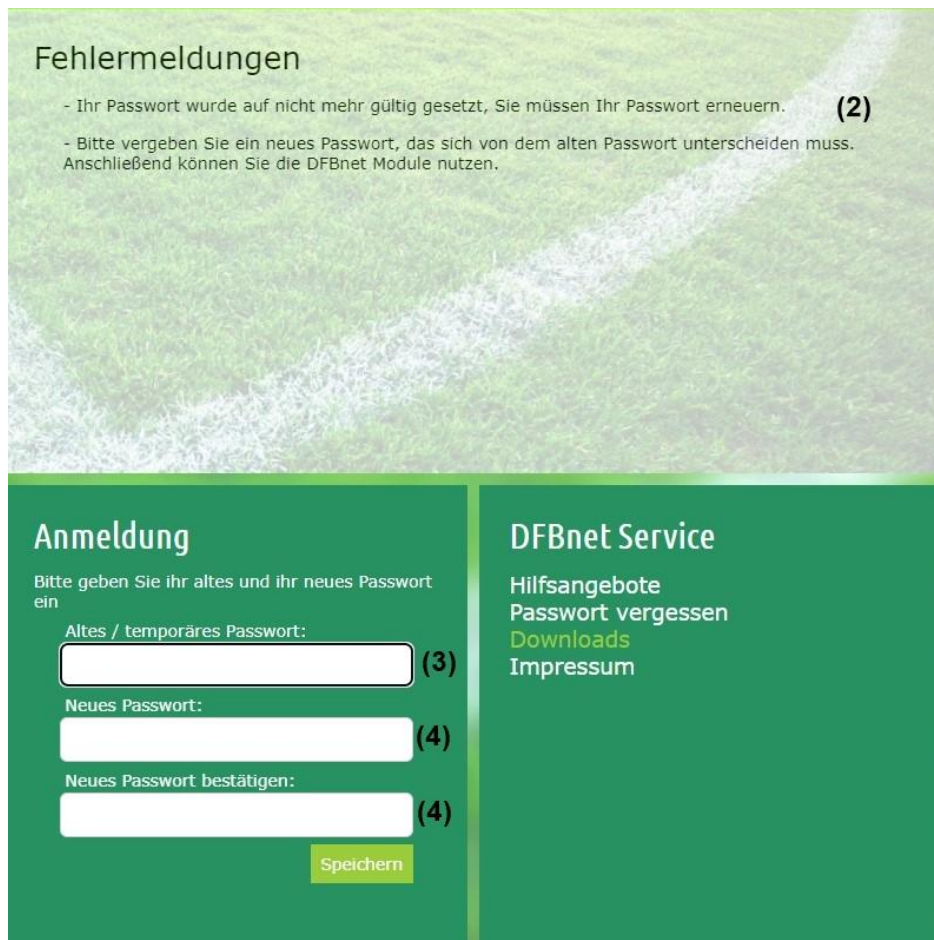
Fehlermeldungen

- Ihr Passwort wurde auf nicht mehr gültig gesetzt, Sie müssen Ihr Passwort erneuern. (2)

- Bitte vergeben Sie ein neues Passwort, das sich von dem alten Passwort unterscheiden muss. Anschließend können Sie die DFBnet Module nutzen.

Anmeldung

Bitte geben Sie ihr altes und ihr neues Passwort ein

Altes / temporäres Passwort:

(3)

Neues Passwort:

(4)

Neues Passwort bestätigen:

(4)

Speichern

DFBnet Service

Hilfsangebote
Passwort vergessen
Downloads
Impressum